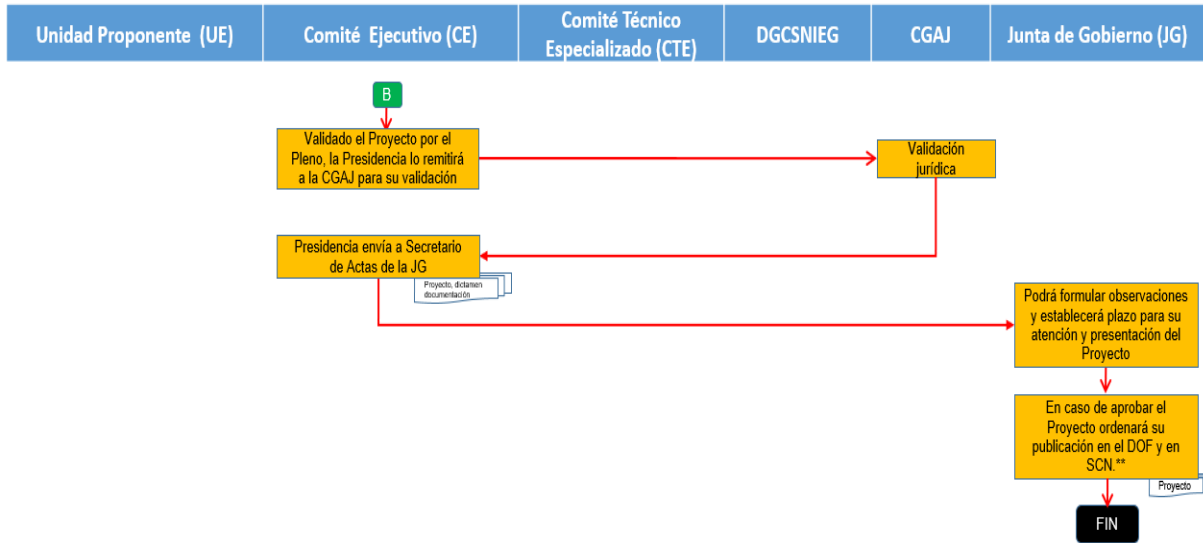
| Unidad Proponente (UE) | Comité Ejecutivo (CE) | Comité Técnico Especializado (CTE) | DGCSNIEG | CGAJ | Junta de Gobierno (JG) |
|---|---|---|---|---|---|

B

Validado el Proyecto por el Pleno, la Presidencia lo remitirá a la CGAJ para su validación

Validación jurídica

Presidencia envía a Secretario de Actas de la JG

Proyecto, dictamen documentación

Podrá formular observaciones y establecerá plazo para su atención y presentación del Proyecto

En caso de aprobar el Proyecto ordenará su publicación en el DOF y en SCN.**

Proyecto

FIN